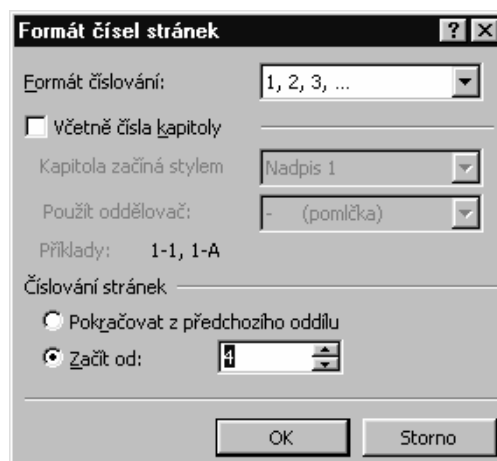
Formát čísel stránek

? X

Formát číslování: 1, 2, 3, ...

Včetně čísla kapitoly

Kapitola začíná stylem Nadpis 1

Použít oddělovač: - (pomlčka)

Příklady: 1-1, 1-A

Číslování stránek

Pokračovat z předchozího oddílu

Začít od: 4

OK

Storno